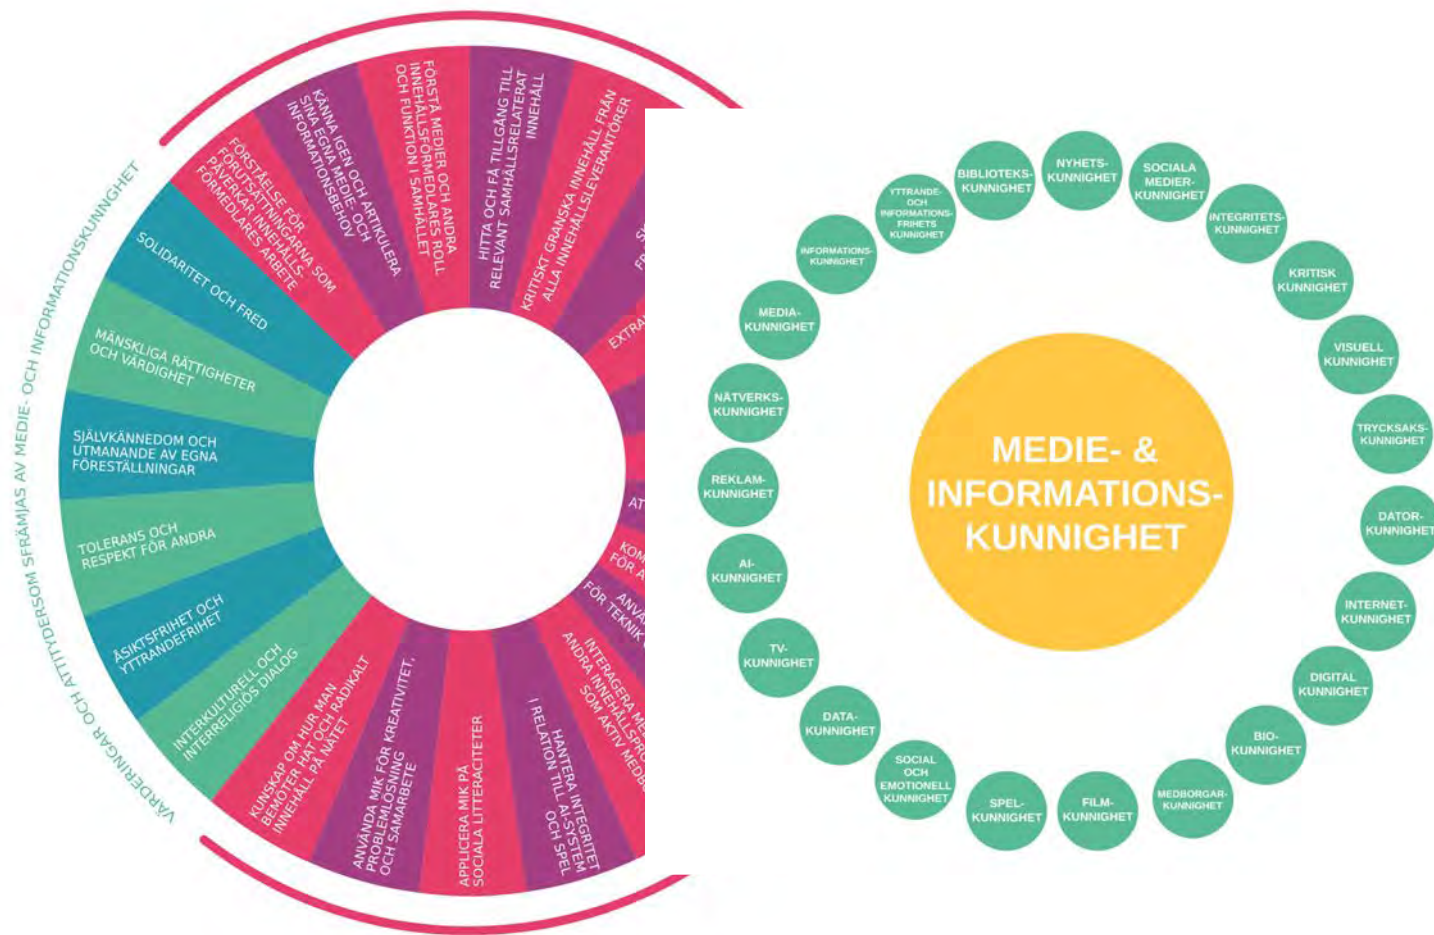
VÄRDERINGAR OCH ATTITYDER SOM FRÄMJAS AV MEDIE- OCH INFORMATIONSKUNNIGHET

SOLIDARITET OCH FRED

MÄNSKLIGA RÄTTIGHETER OCH VÄRDIGHET

SJÄLVKÄNNEDOM OCH UTMANANDE AV EGNA FÖRESTÄLLNINGAR

TOLERANS OCH RESPEKT FÖR ANDRA

ÅSIKTSFRIHET OCH YTTRANDEFRIHET

INTERKULTURELL OCH INTERRELIGIÖS DIALOG

FÖRSTÅELSE FÖR FÖRUTSÄTTNINGARNA SOM PÅVERKAR INNEHÅLLSFÖRMEDLARES ARBETE

KÄNNA IGEN OCH ARTIKULERA SINA EGNA MEDIE- OCH INFORMATIONSBEHOV

FÖRSTÅ MEDIER OCH ANDRA INNEHÅLLSFÖRMEDLARES ROLL OCH FUNKTION I SAMHÄLLET

HITTA OCH FÅ TILLGÅNG TILL RELEVANT SAMHÄLLSRELATERAT INNEHÅLL

KRITISKT GRANSKA INNEHÅLL FRÅN ALLA INNEHÅLLSLEVERANTÖRER

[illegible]

EXTRA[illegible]

AT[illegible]

KOM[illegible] FÖR A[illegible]

ANV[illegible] FÖR TEKNIK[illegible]

INTERAGERA ME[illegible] ANDRA INNEHÅLLSPR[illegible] SOM AKTIV MEDB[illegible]

HANTERA INTEGRITET I RELATION TILL AI-SYSTEM OCH SPEL

APPLICERA MIK PÅ SOCIALA LITTERACITETER

ANVÄNDA MIK FÖR KREATIVITET, PROBLEMLÖSNING OCH SAMARBETE

KUNSKAP OM HUR MAN BEMÖTER HAT OCH RADIKALT INNEHÅLL PÅ NÄTET

MEDIE- & INFORMATIONS-KUNNIGHET

NYHETS-KUNNIGHET

SOCIALA MEDIER-KUNNIGHET

INTEGRITETS-KUNNIGHET

KRITISK KUNNIGHET

VISUELL KUNNIGHET

TRYCKSAKS-KUNNIGHET

DATOR-KUNNIGHET

INTERNET-KUNNIGHET

DIGITAL KUNNIGHET

BIO-KUNNIGHET

MEDBORGAR-KUNNIGHET

FILM-KUNNIGHET

SPEL-KUNNIGHET

SOCIAL OCH EMOTIONELL KUNNIGHET

DATA-KUNNIGHET

TV-KUNNIGHET

AI-KUNNIGHET

REKLAM-KUNNIGHET

NÄTVERKS-KUNNIGHET

MEDIA-KUNNIGHET

INFORMATIONS-KUNNIGHET

YTTRANDE-OCH INFORMATIONS-FRIHETS KUNNIGHET

BIBLIOTEKS-KUNNIGHET